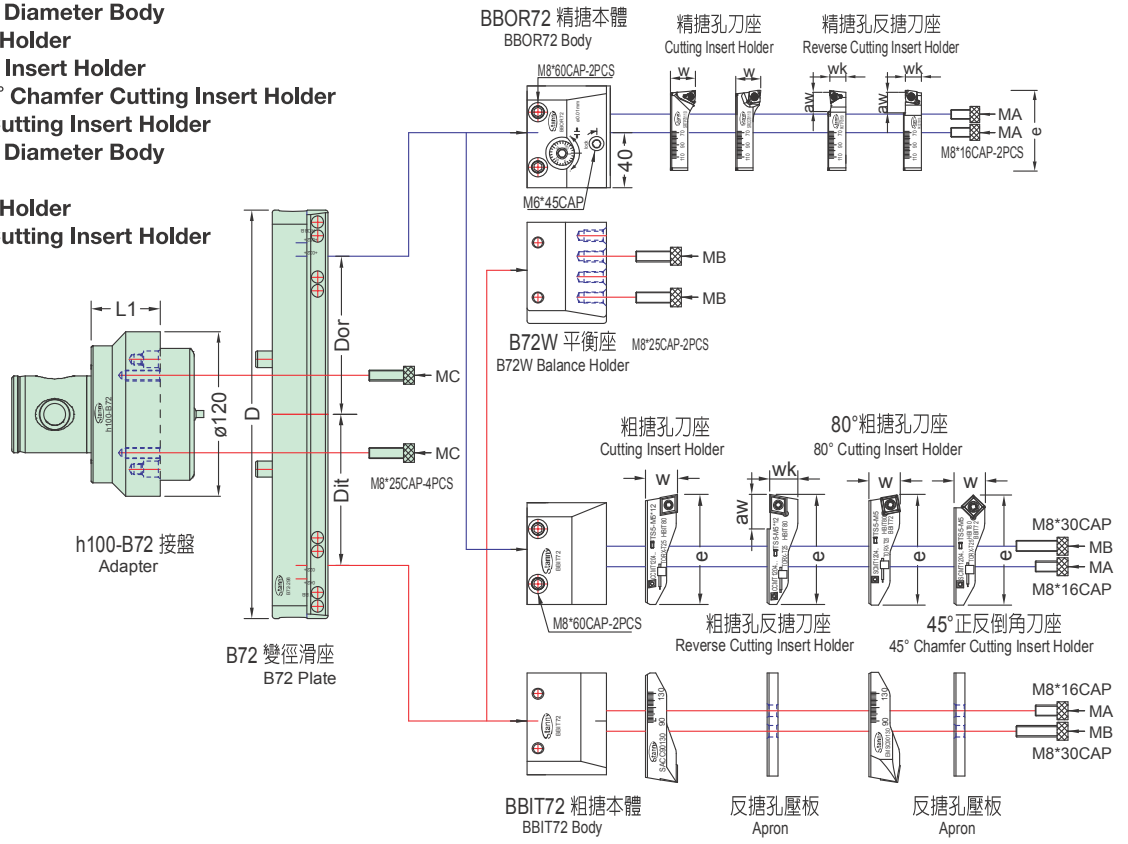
Diameter Body
Holder
Insert Holder
° Chamfer Cutting Insert Holder
utting Insert Holder
Diameter Body

Holder
utting Insert Holder

BBOR72 精搪本體
BBOR72 Body

精搪孔刀座
Cutting Insert Holder

精搪孔反搪刀座
Reverse Cutting Insert Holder

M8*60CAP-2PCS
w
w
wk
wk
aw
aw
MA
MA
e
M8*16CAP-2PCS
40
M6*45CAP

MB
MB
B72W 平衡座
B72W Balance Holder
M8*25CAP-2PCS

L1
ø120
D
Dor
Dit
MC
MC
M8*25CAP-4PCS

h100-B72 接盤
Adapter

B72 變徑滑座
B72 Plate

粗搪孔刀座
Cutting Insert Holder

80°粗搪孔刀座
80° Cutting Insert Holder

w
wk
w
w
aw
e
e
e
e
M8*30CAP
MB
MA
M8*16CAP
M8*60CAP-2PCS

粗搪孔反搪刀座
Reverse Cutting Insert Holder

45°正反倒角刀座
45° Chamfer Cutting Insert Holder

M8*16CAP
MA
MB
M8*30CAP

BBIT72 粗搪本體
BBIT72 Body

反搪孔壓板
Apron

反搪孔壓板
Apron